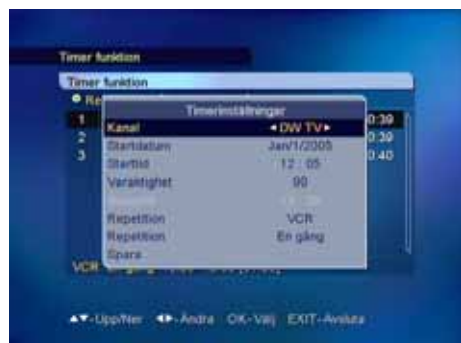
Timer funktion

Timer funktion

Re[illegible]

1

2

3

0:39

0:39

0:40

Timerinställningar

| | |
|---|---|
| Kanal | ◄ DW TV ► |
| Startdatum | Jan/1/2005 |
| Starttid | 12 : 05 |
| Varaktighet | 90 |
| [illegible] | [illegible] |
| Repetition | VCR |
| Repetition | En gång |
| Spara | |

VCR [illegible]

▲▼-Upp/Ner ◄►-Ändra OK-Välj EXIT-Avsluta